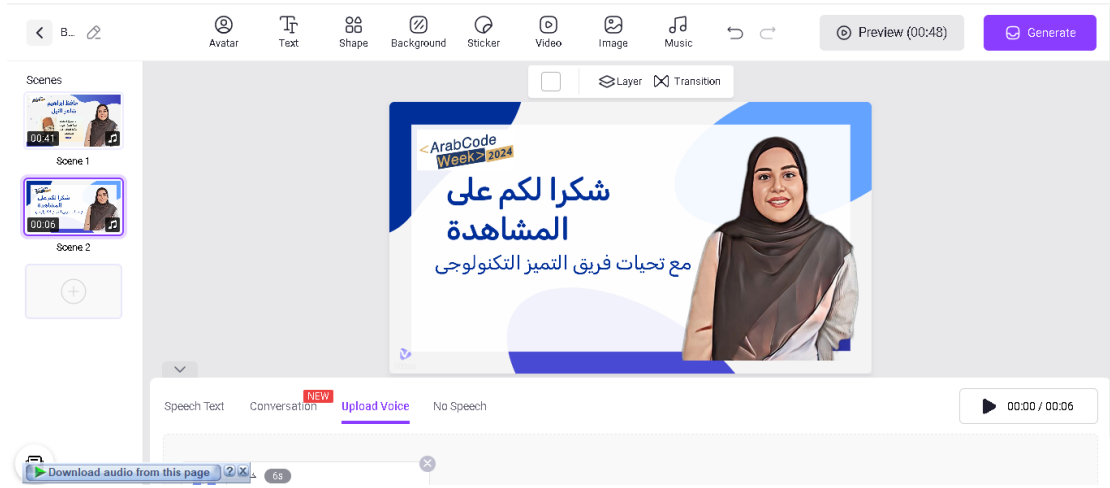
B...

Avatar
Text
Shape
Background
Sticker
Video
Image
Music

Preview (00:48)
Generate

Scenes
00:41
Scene 1
00:06
Scene 2

Layer
Transition

<ArabCode Week>2024
شكرا لكم على المشاهدة
مع تحيات فريق التميز التكنولوجى

Speech Text
Conversation
NEW
Upload Voice
No Speech

00:00 / 00:06

Download audio from this page
?
X
6s